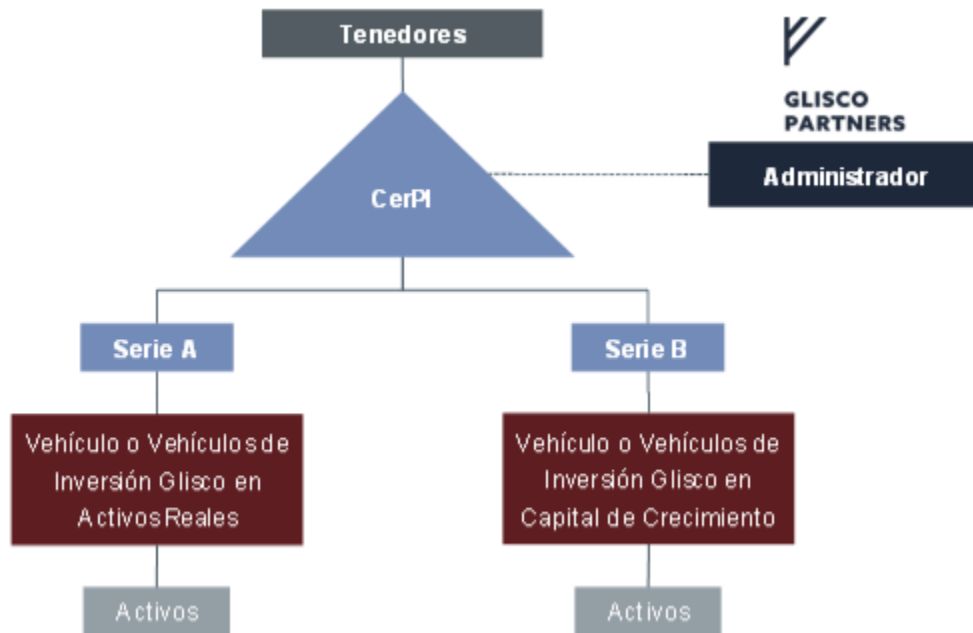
Tenedores

GLISCO PARTNERS

CerPI

Administrador

Serie A

Serie B

Vehículo o Vehículos de Inversión Glisco en Activos Reales

Vehículo o Vehículos de Inversión Glisco en Capital de Crecimiento

Activos

Activos